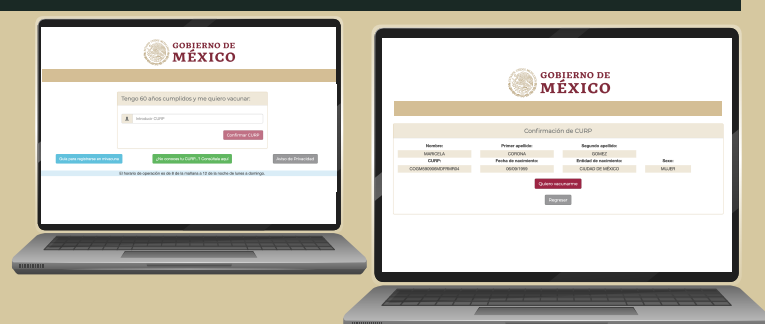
GOBIERNO DE
MÉXICO

Tengo 60 años cumplidos y me quiero vacunar

Introduce CURP

Confirmar CURP

Guía para registrarse en la vacunación

¿No conoces tu CURP? Consúltala aquí

Aviso de Privacidad

El horario de operación es de 8 de la mañana a 12 de la noche de lunes a domingo.

GOBIERNO DE
MÉXICO

Confirmación de CURP

| Nombre: | Primer apellido: | Segundo apellido: | |
|---|---|---|---|
| MARICELA | CORONA | GOMEZ | |
| CURP: | Fecha de nacimiento: | Entidad de nacimiento: | Sexo: |
| COGM950606MDFRMR04 | 06/06/1995 | CIUDAD DE MÉXICO | MUJER |

Quiero vacunarme

Regresar